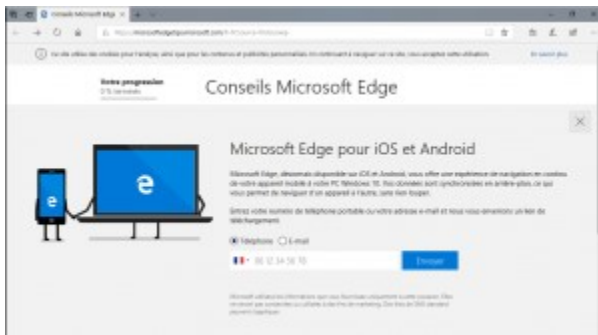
Conseils Microsoft Edge

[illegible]

Votre progression
0 % terminés

Conseils Microsoft Edge

Microsoft Edge pour iOS et Android

Microsoft Edge, désormais disponible sur iOS et Android, vous offre une expérience de navigation en continu de votre appareil mobile à votre PC Windows 10. Vos données sont synchronisées en arrière-plan, ce qui vous permet de naviguer d'un appareil à l'autre, sans rien bouger.

Entrez votre numéro de téléphone portable ou votre adresse e-mail et nous vous enverrons un lien de téléchargement.

Téléphone E-mail

06 12 34 56 78

Envoyer

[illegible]